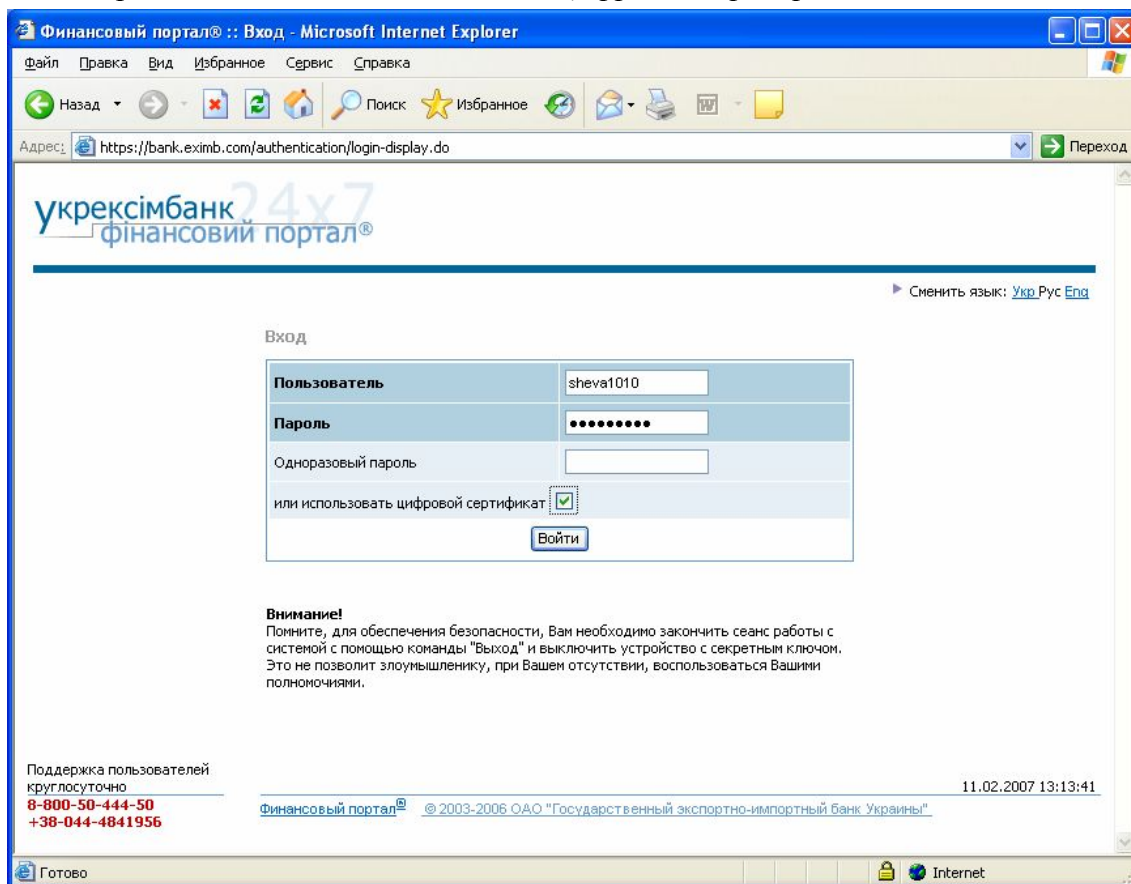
Финансовый портал® :: Вход - Microsoft Internet Explorer

Файл Правка Вид Избранное Сервис Справка

Назад Поиск Избранное

Адрес: https://bank.eximb.com/authentication/login-display.do Переход

укрексімбанк 24x7 фінансовий портал®

Сменить язык: Укр Рус Eng

Вход

| Пользователь | sheva1010 |
|---|---|
| Пароль | ••••••••• |
| Одноразовый пароль | |
| или использовать цифровой сертификат | ☑ |

Войти

Внимание!
Помните, для обеспечения безопасности, Вам необходимо закончить сеанс работы с системой с помощью команды "Выход" и выключить устройство с секретным ключом. Это не позволит злоумышленику, при Вашем отсутствии, воспользоваться Вашими полномочиями.

Поддержка пользователей круглосуточно
8-800-50-444-50
+38-044-4841956

11.02.2007 13:13:41

Финансовый портал® © 2003-2006 ОАО "Государственный экспортно-импортный банк Украины"

Готово Internet